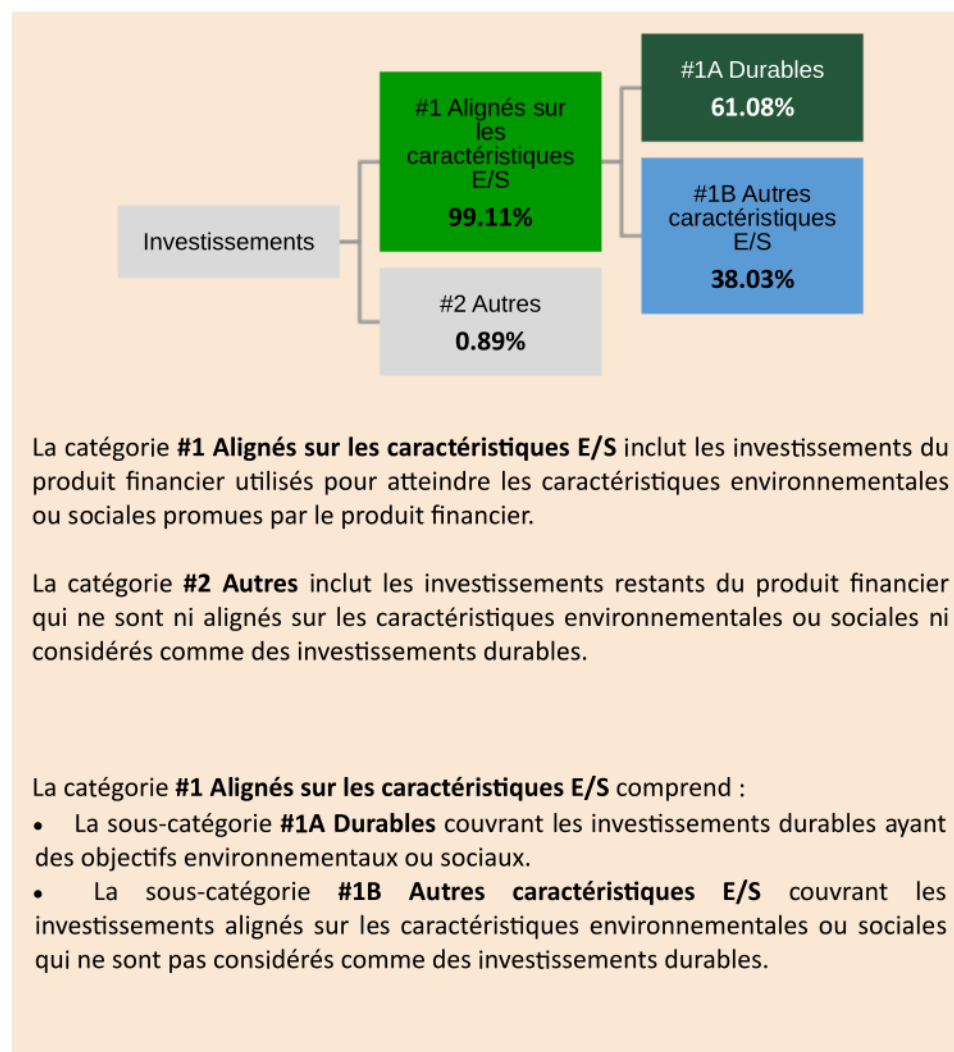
Investissements

#1 Alignés sur les caractéristiques E/S
99.11%

#2 Autres
0.89%

#1A Durables
61.08%

#1B Autres caractéristiques E/S
38.03%

La catégorie **#1 Alignés sur les caractéristiques E/S** inclut les investissements du produit financier utilisés pour atteindre les caractéristiques environnementales ou sociales promues par le produit financier.

La catégorie **#2 Autres** inclut les investissements restants du produit financier qui ne sont ni alignés sur les caractéristiques environnementales ou sociales ni considérés comme des investissements durables.

La catégorie **#1 Alignés sur les caractéristiques E/S** comprend :
• La sous-catégorie **#1A Durables** couvrant les investissements durables ayant des objectifs environnementaux ou sociaux.
• La sous-catégorie **#1B Autres caractéristiques E/S** couvrant les investissements alignés sur les caractéristiques environnementales ou sociales qui ne sont pas considérés comme des investissements durables.